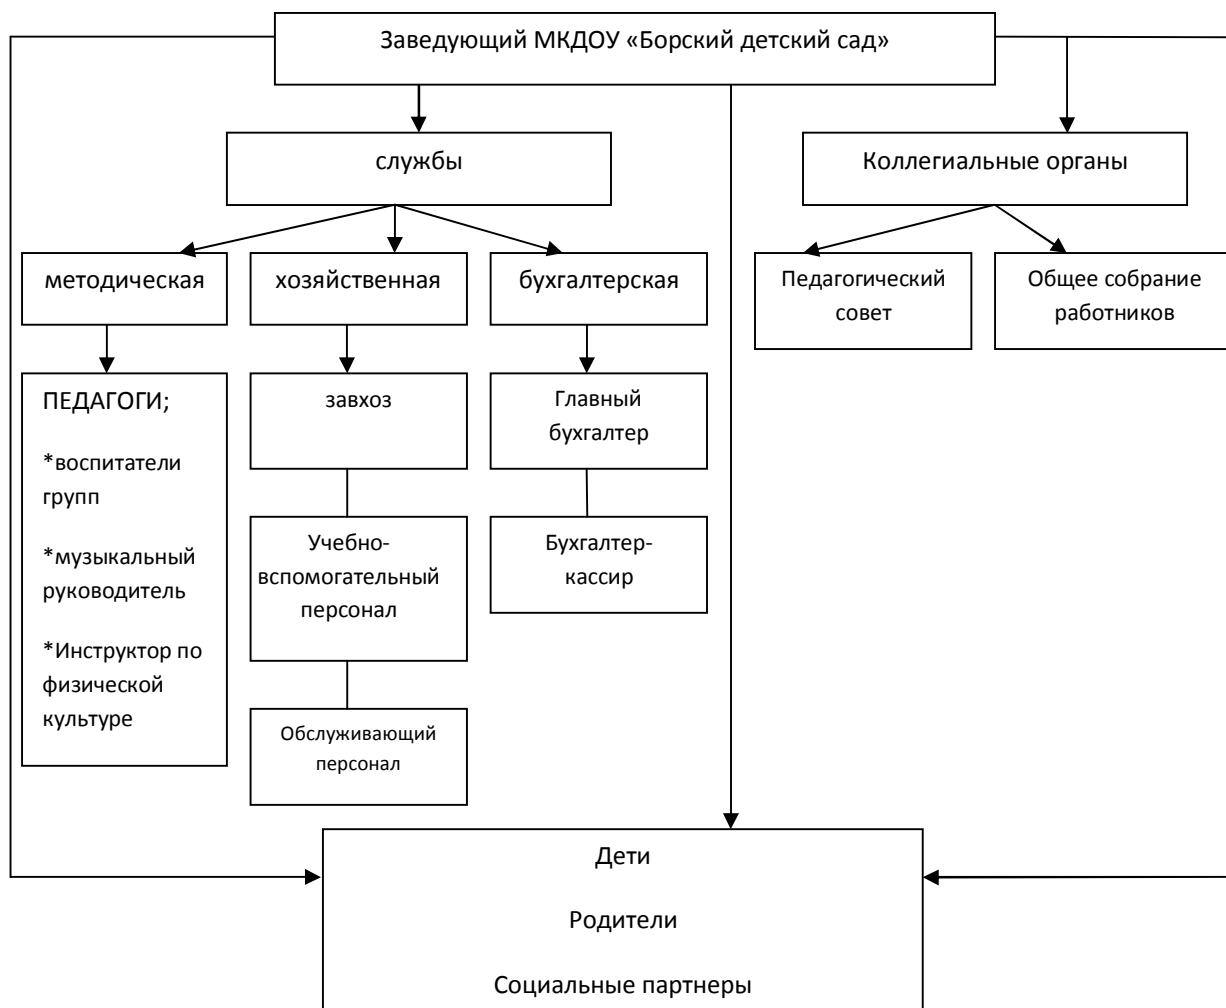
Заведующий МКДОУ «Борский детский сад»

службы

Коллегиальные органы

методическая

хозяйственная

бухгалтерская

Педагогический совет

Общее собрание работников

ПЕДАГОГИ;

*воспитатели групп

*музыкальный руководитель

*Инструктор по физической культуре

завхоз

Учебно-вспомогательный персонал

Обслуживающий персонал

Главный бухгалтер

Бухгалтер-кассир

Дети

Родители

Социальные партнеры